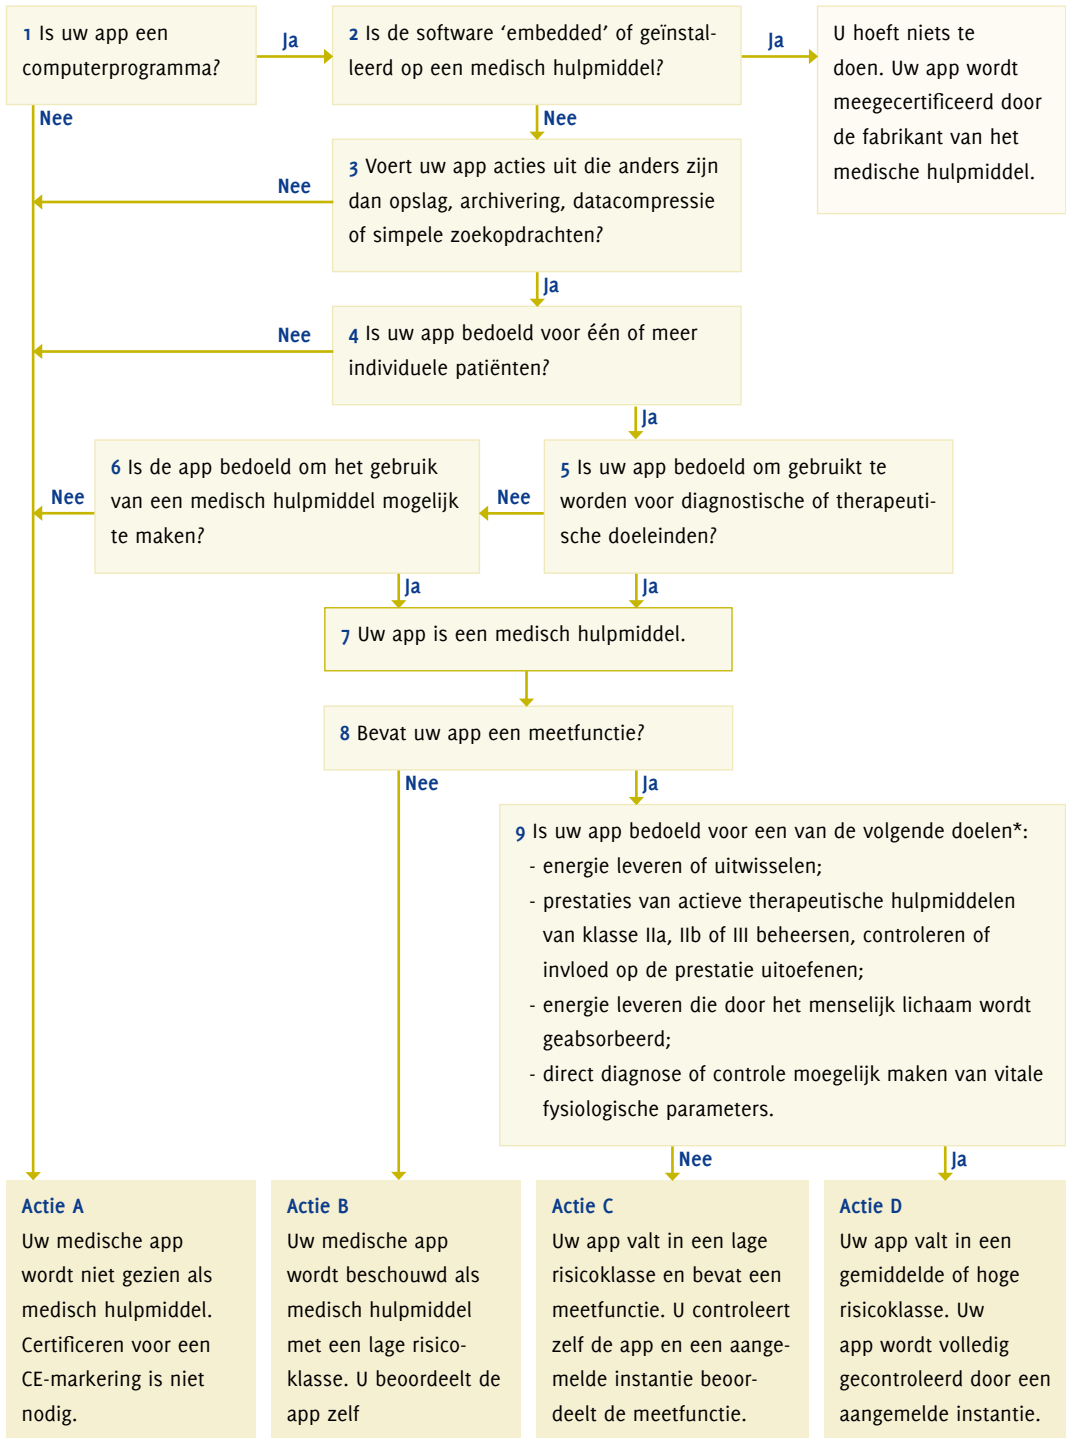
1 Is uw app een computerprogramma?

Ja

2 Is de software 'embedded' of geïnstalleerd op een medisch hulpmiddel?

Ja

U hoeft niets te doen. Uw app wordt meegecertificeerd door de fabrikant van het medische hulpmiddel.

Nee

Nee

3 Voert uw app acties uit die anders zijn dan opslag, archivering, datacompressie of simpele zoekopdrachten?

Nee

Ja

4 Is uw app bedoeld voor één of meer individuele patiënten?

Nee

Ja

6 Is de app bedoeld om het gebruik van een medisch hulpmiddel mogelijk te maken?

Nee

5 Is uw app bedoeld om gebruikt te worden voor diagnostische of therapeutische doeleinden?

Nee

Ja

Ja

7 Uw app is een medisch hulpmiddel.

8 Bevat uw app een meetfunctie?

Nee

Ja

9 Is uw app bedoeld voor een van de volgende doelen*:
- energie leveren of uitwisselen;
- prestaties van actieve therapeutische hulpmiddelen van klasse IIa, IIb of III beheersen, controleren of invloed op de prestatie uitoefenen;
- energie leveren die door het menselijk lichaam wordt geabsorbeerd;
- direct diagnose of controle moegelijk maken van vitale fysiologische parameters.

Nee

Ja

Actie A
Uw medische app wordt niet gezien als medisch hulpmiddel. Certificeren voor een CE-markering is niet nodig.

Actie B
Uw medische app wordt beschouwd als medisch hulpmiddel met een lage risicoklasse. U beoordeelt de app zelf

Actie C
Uw app valt in een lage risicoklasse en bevat een meetfunctie. U controleert zelf de app en een aangemelde instantie beoordeelt de meetfunctie.

Actie D
Uw app valt in een gemiddelde of hoge risicoklasse. Uw app wordt volledig gecontroleerd door een aangemelde instantie.